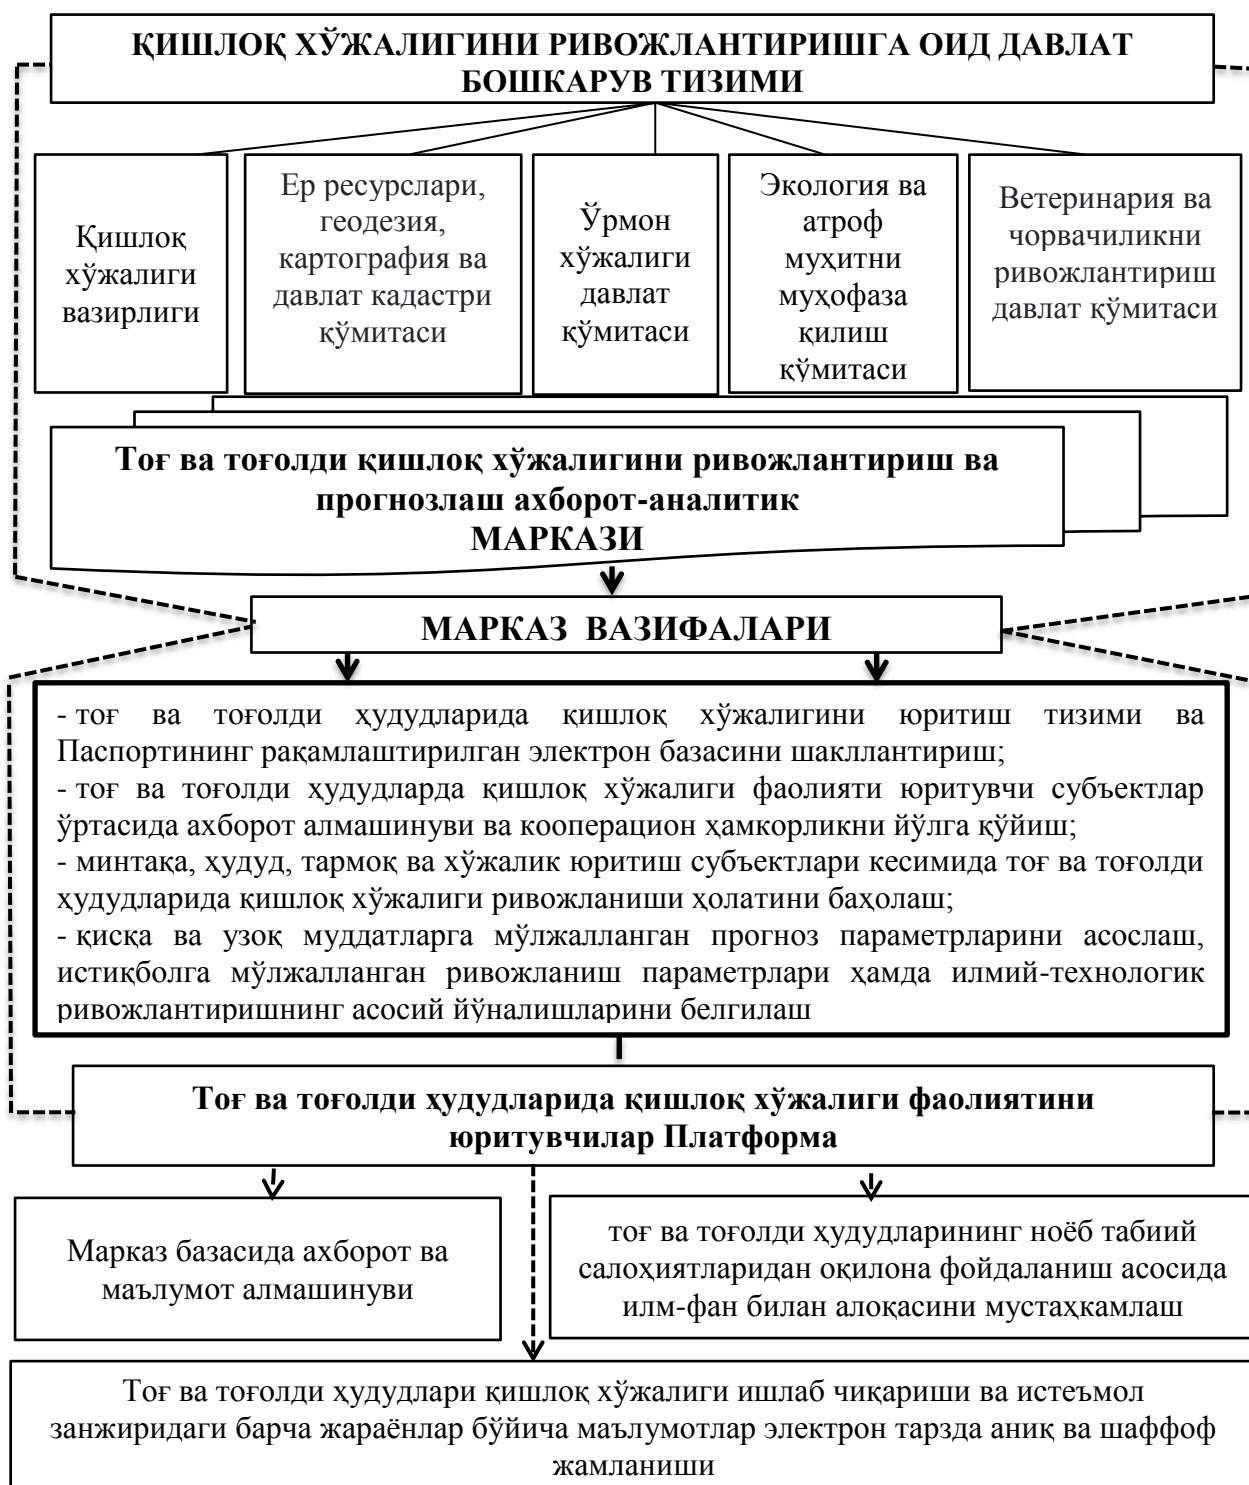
ҚИШЛОҚ ХЎЖАЛИГИНИ РИВОЖЛАНТИРИШГА ОИД ДАВЛАТ БОШКАРУВ ТИЗИМИ

Қишлоқ хўжалиги вазирлиги

Ер ресурслари, геодезия, картография ва давлат кадастри қўмитаси

Ўрмон хўжалиги давлат қўмитаси

Экология ва атроф муҳитни муҳофаза қилиш қўмитаси

Ветеринария ва чорвачиликни ривожлантириш давлат қўмитаси

Тоғ ва тоғолди қишлоқ хўжалигини ривожлантириш ва прогнозлаш ахборот-аналитик МАРКАЗИ

МАРКАЗ ВАЗИФАЛАРИ

- тоғ ва тоғолди ҳудудларида қишлоқ хўжалигини юритиш тизими ва Паспортининг рақамлаштирилган электрон базасини шакллантириш;
- тоғ ва тоғолди ҳудудларда қишлоқ хўжалиги фаолияти юритувчи субъектлар ўртасида ахборот алмашинуви ва кооперацион ҳамкорликни йўлга қўйиш;
- минтақа, ҳудуд, тармоқ ва хўжалик юритиш субъектлари кесимида тоғ ва тоғолди ҳудудларида қишлоқ хўжалиги ривожланиши ҳолатини баҳолаш;
- қисқа ва узоқ муддатларга мўлжалланган прогноз параметрларини асослаш, истиқболга мўлжалланган ривожланиш параметрлари ҳамда илмий-технологик ривожлантиришнинг асосий йўналишларини белгилаш

Тоғ ва тоғолди ҳудудларида қишлоқ хўжалиги фаолиятини юритувчилар Платформа

Марказ базасида ахборот ва маълумот алмашинуви

тоғ ва тоғолди ҳудудларининг ноёб табиий салоҳиятларидан оқилона фойдаланиш асосида илм-фан билан алоқасини мустаҳкамлаш

Тоғ ва тоғолди ҳудудлари қишлоқ хўжалиги ишлаб чиқариши ва истеъмол занжиридаги барча жараёнлар бўйича маълумотлар электрон тарзда аниқ ва шаффоф жамланиши